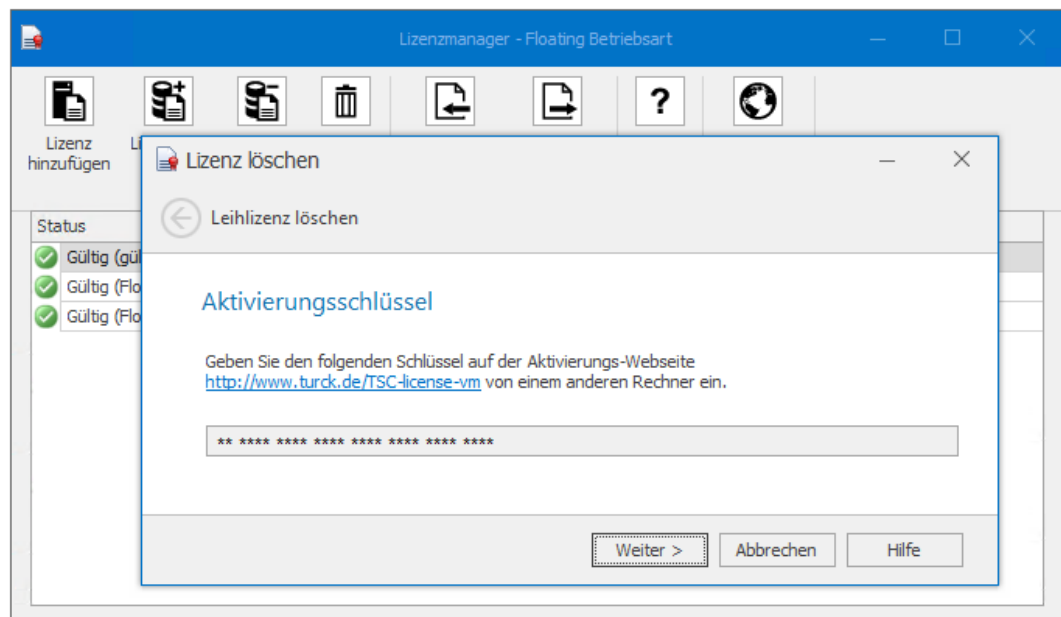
Lizenzmanager - Floating Betriebsart

Lizenz hinzufügen

Li

Status

Gültig (gü

Gültig (Flo

Gültig (Flo

Lizenz löschen

Leihlizenz löschen

Aktivierungsschlüssel

Geben Sie den folgenden Schlüssel auf der Aktivierungs-Webseite http://www.turck.de/TSC-license-vm von einem anderen Rechner ein.

** **** **** **** **** **** **** ****

Weiter >

Abbrechen

Hilfe